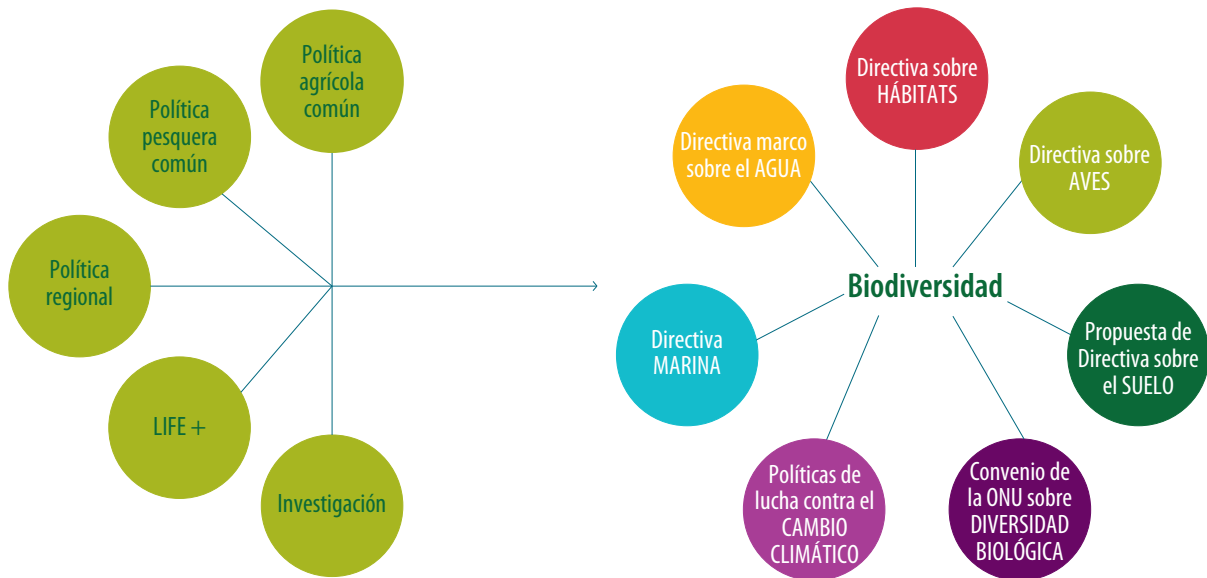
Política agrícola común

Política pesquera común

Política regional

LIFE +

Investigación

Directiva sobre HÁBITATS

Directiva marco sobre el AGUA

Directiva sobre AVES

Biodiversidad

Directiva MARINA

Propuesta de Directiva sobre el SUELO

Políticas de lucha contra el CAMBIO CLIMÁTICO

Convenio de la ONU sobre DIVERSIDAD BIOLÓGICA